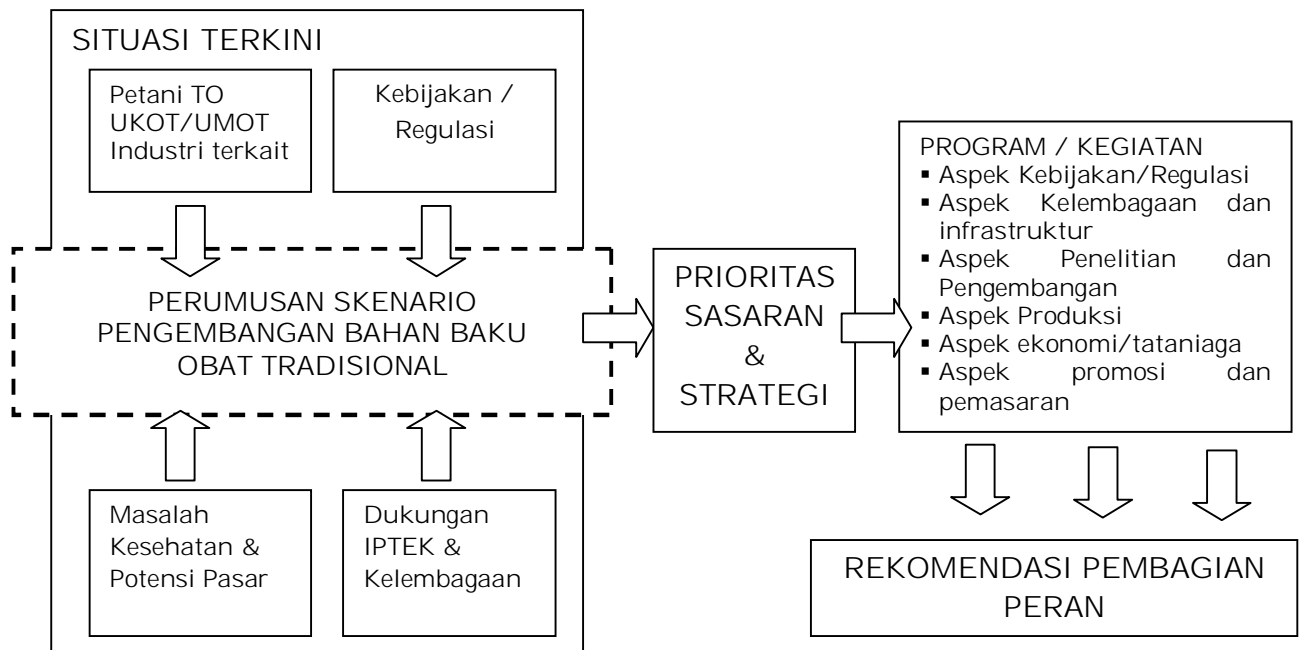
SITUASI TERKINI

Petani TO
UKOT/UMOT
Industri terkait

Kebijakan / Regulasi

PERUMUSAN SKENARIO PENGEMBANGAN BAHAN BAKU OBAT TRADISIONAL

Masalah Kesehatan & Potensi Pasar

Dukungan IPTEK & Kelembagaan

PRIORITAS SASARAN & STRATEGI

PROGRAM / KEGIATAN
- Aspek Kebijakan/Regulasi
- Aspek Kelembagaan dan infrastruktur
- Aspek Penelitian dan Pengembangan
- Aspek Produksi
- Aspek ekonomi/tataniaga
- Aspek promosi dan pemasaran

REKOMENDASI PEMBAGIAN PERAN